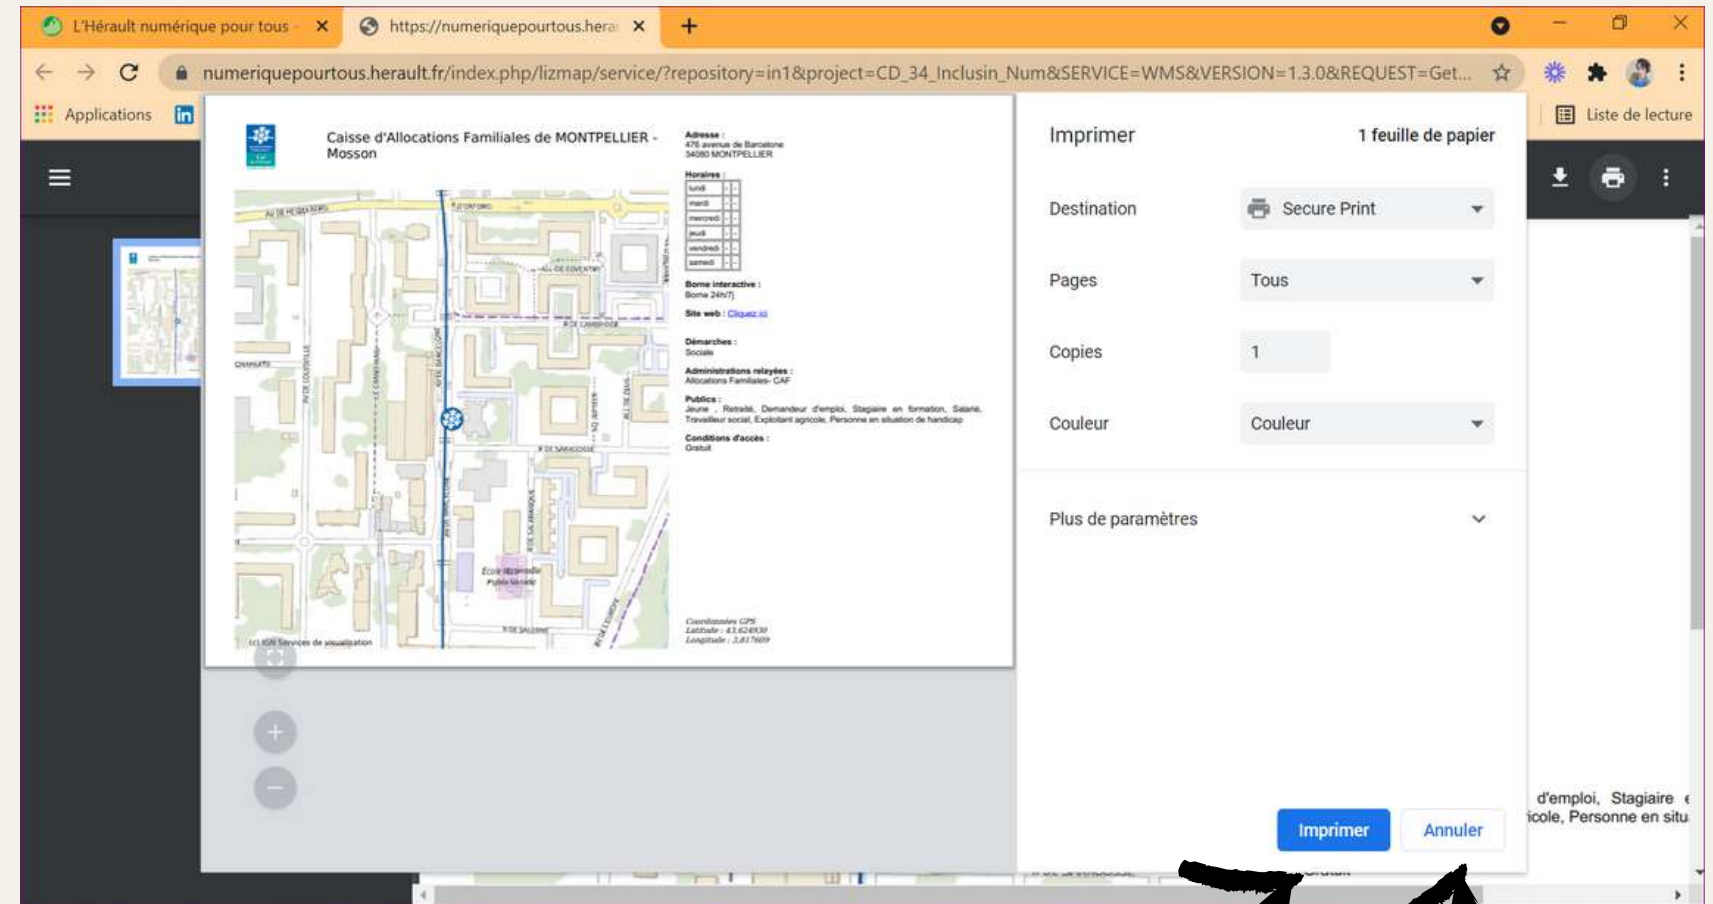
L'Hérault numérique pour tous
https://numeriquepourtous.hera
numeriquepourtous.herault.fr/index.php/lizmap/service/?repository=in1&project=CD_34_Inclusin_Num&SERVICE=WMS&VERSION=1.3.0&REQUEST=Get...
Applications
Liste de lecture

Caisse d'Allocations Familiales de MONTPELLIER - Mosson

Adresse :
476 avenue de Barcelone
34080 MONTPELLIER

Horaires :
| lundi | | |
|---|---|---|
| mardi | | |
| mercredi | | |
| jeudi | | |
| vendredi | | |
| samedi | | |

Borne interactive :
Borne 24h/7j

Site web : Cliquez ici

Démarches :
Sociale

Administrations relayées :
Allocations Familiales- CAF

Publics :
Jeune, Retraité, Demandeur d'emploi, Stagiaire en formation, Salarié, Travailleur social, Exploitant agricole, Personne en situation de handicap

Conditions d'accès :
Gratuit

Coordonnées GPS
Latitude : 43.624930
Longitude : 3.817609

(c) IGN Services de visualisation

Imprimer
1 feuille de papier
Destination
Secure Print
Pages
Tous
Copies
1
Couleur
Couleur
Plus de paramètres
Imprimer
Annuler

d'emploi, Stagiaire
icole, Personne en situ